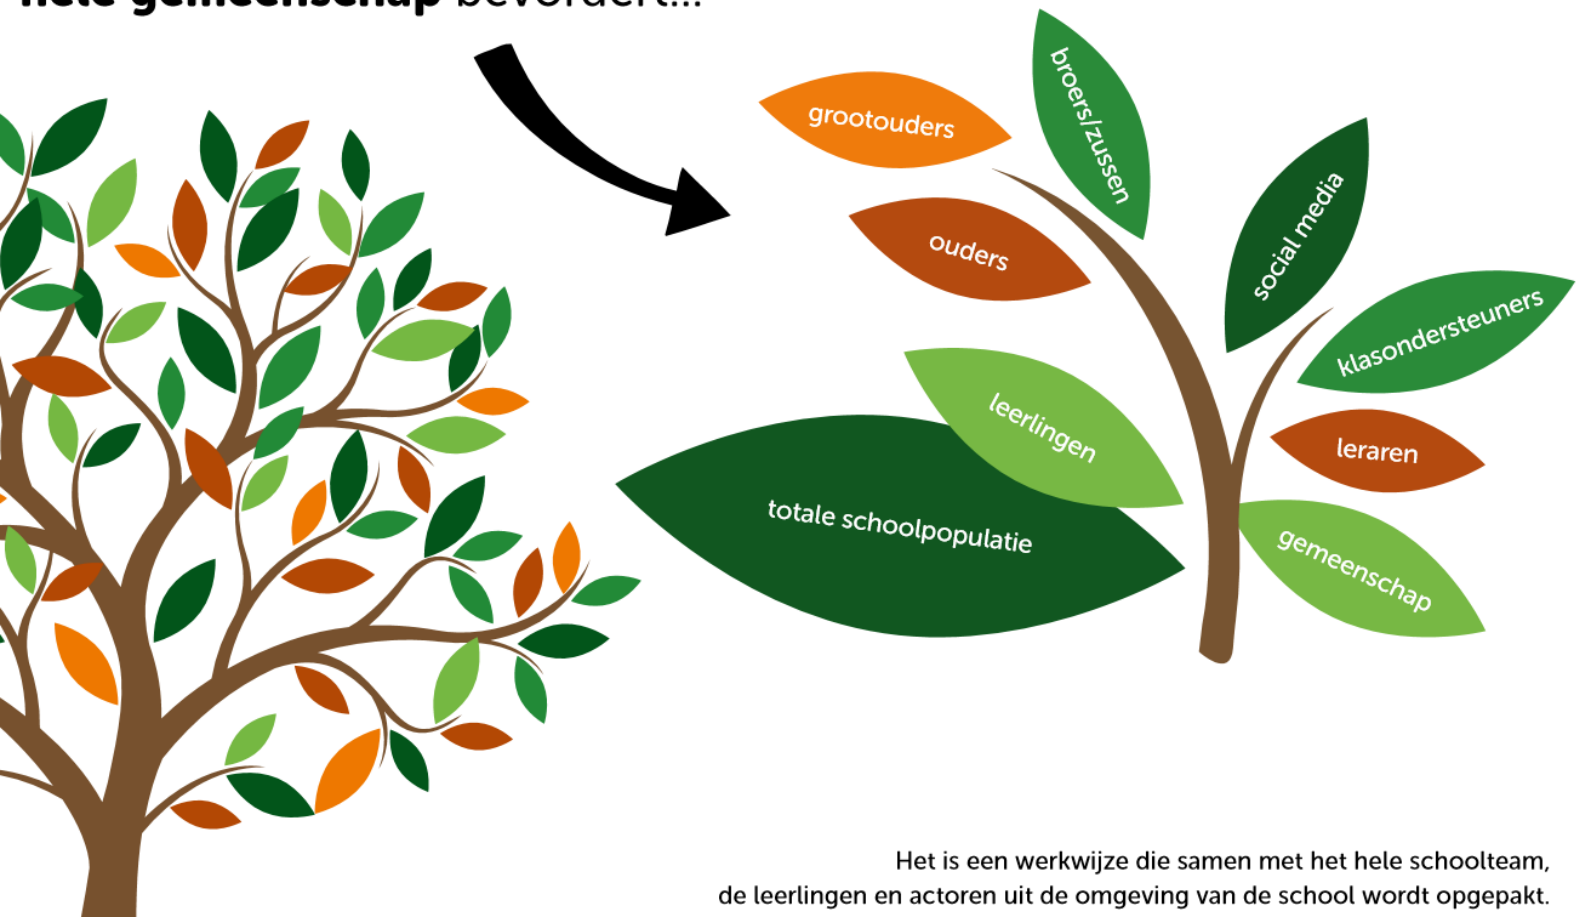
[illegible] bevordert...

grootouders
broers/zussen
ouders
social media
klasondersteuners
leerlingen
leraren
totale schoolpopulatie
gemeenschap

Het is een werkwijze die samen met het hele schoolteam, de leerlingen en actoren uit de omgeving van de school wordt opgepakt.